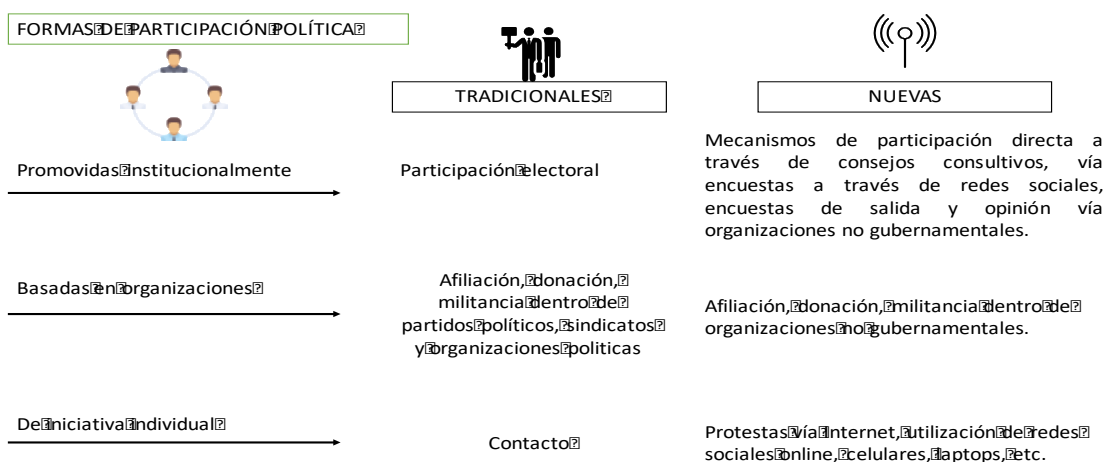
FORMAS DE PARTICIPACIÓN POLÍTICA

TRADICIONALES

NUEVAS

Promovidas institucionalmente

Participación electoral

Mecanismos de participación directa a través de consejos consultivos, vía encuestas a través de redes sociales, encuestas de salida y opinión vía organizaciones no gubernamentales.

Basadas en organizaciones

Afiliación, donación, militancia dentro de partidos políticos, sindicatos y organizaciones politicas

Afiliación, donación, militancia dentro de organizaciones no gubernamentales.

De iniciativa individual

Contacto

Protestas vía internet, utilización de redes sociales online, celulares, laptops, etc.